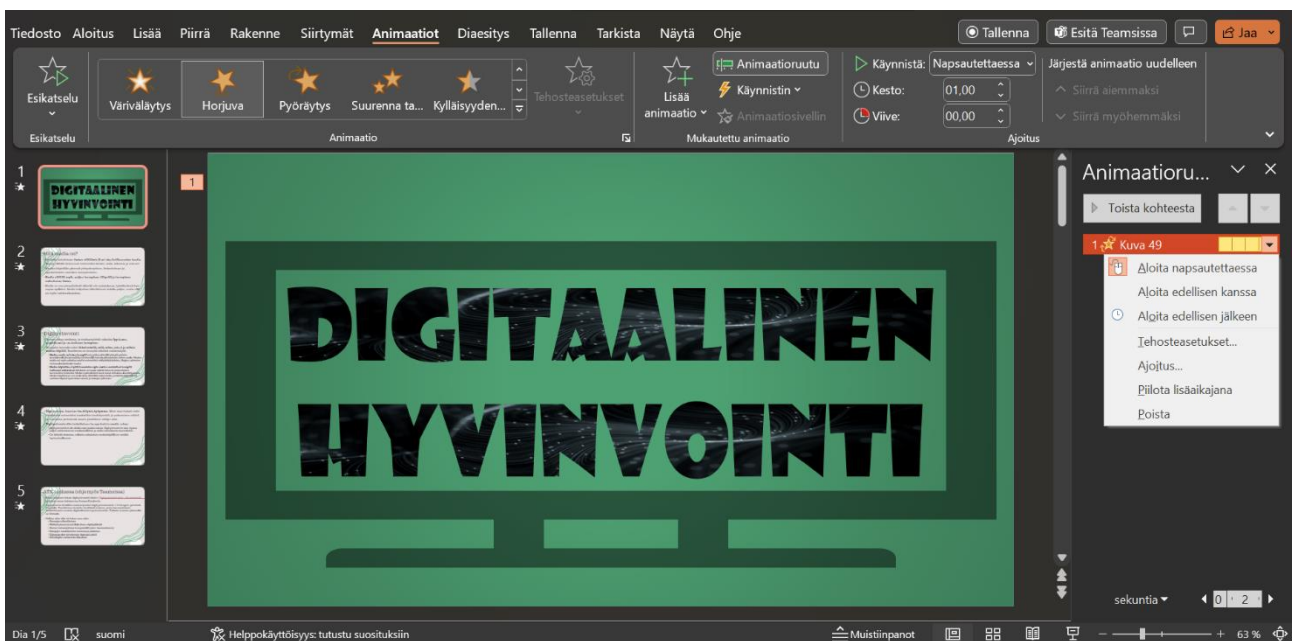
Tiedosto Aloitus Lisää Piirrä Rakenne Siirtymät Animaatiot Diaesitys Tallenna Tarkista Näytä Ohje

Tallenna Esitä Teamsissa Jaa

Esikatselu
Esikatselu

Väriväläytys Horjuva Pyöräytys Suurenna ta... Kylläisyyden...
Animaatio

Tehosteasetukset

Lisää animaatio
Animaatioruutu
Käynnistin
Animaatiosivellin
Mukautettu animaatio

Käynnistä: Napsautettaessa
Kesto: 01,00
Viive: 00,00
Ajoitus

Järjestä animaatio uudelleen
Siirrä aiemmaksi
Siirrä myöhemmäksi

1
DIGITAALINEN HYVINVOINTI
2
3
4
5

1

DIGITAALINEN HYVINVOINTI

Animaatioru...
Toista kohteesta
1 Kuva 49
Aloita napsautettaessa
Aloita edellisen kanssa
Aloita edellisen jälkeen
Tehosteasetukset...
Ajoitus...
Piilota lisäaikajana
Poista

sekuntia 0 2

Dia 1/5 suomi Helppokäyttöisyys: tutustu suosituksiin Muistiinpanot 63 %